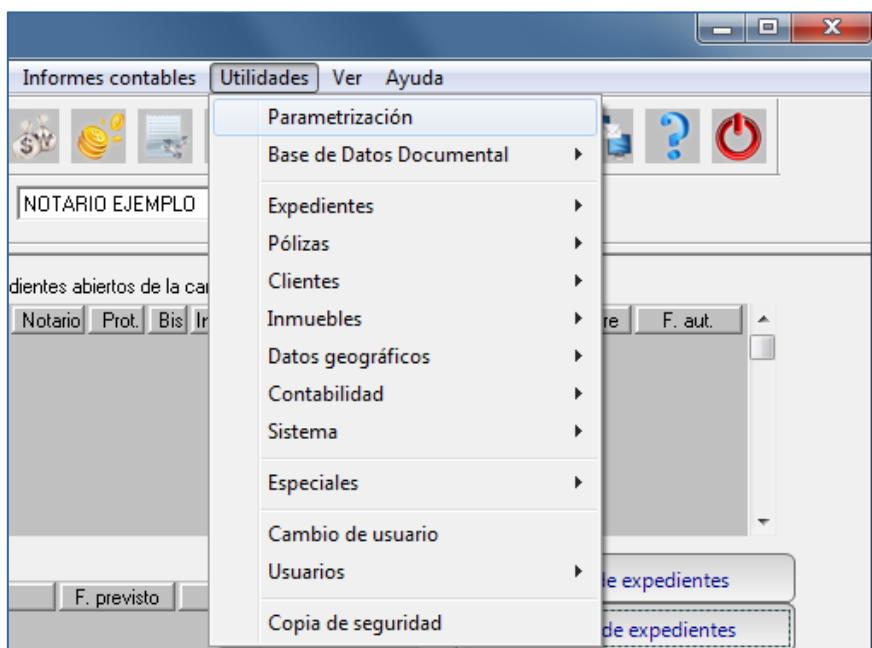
Informes contables Utilidades Ver Ayuda

Parametrización
Base de Datos Documental
Expedientes
Pólizas
Clientes
Inmuebles
Datos geográficos
Contabilidad
Sistema
Especiales
Cambio de usuario
Usuarios
Copia de seguridad

NOTARIO EJEMPLO

dientes abiertos de la ca

| Notario | Prot. | Bis | Ir | re | F. aut. |
|---|---|---|---|---|---|

F. previsto

le expedientes

de expedientes